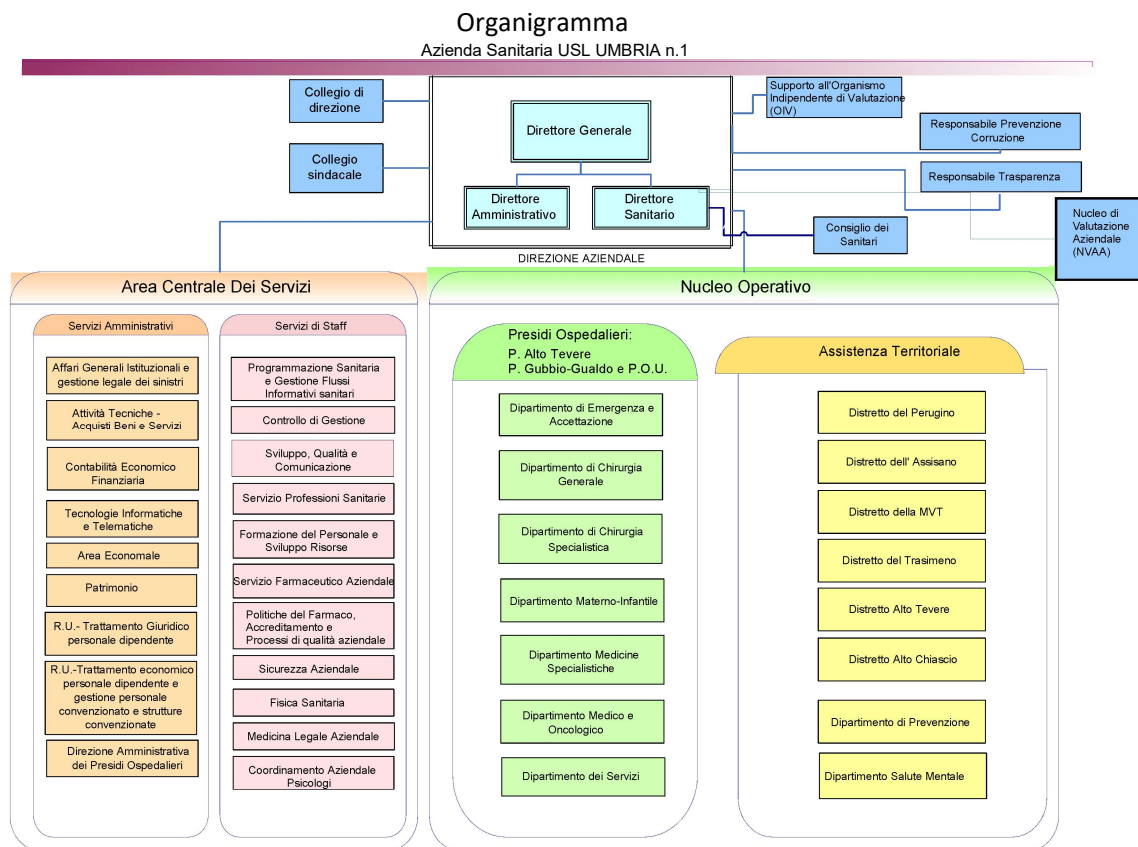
Organigramma
Azienda Sanitaria USL UMBRIA n.1

Collegio di direzione

Collegio sindacale

Direttore Generale

Direttore Amministrativo

Direttore Sanitario

DIREZIONE AZIENDALE

Supporto all'Organismo Indipendente di Valutazione (OIV)

Responsabile Prevenzione Corruzione

Responsabile Trasparenza

Nucleo di Valutazione Aziendale (NVAA)

Consiglio dei Sanitari

Area Centrale Dei Servizi

Servizi Amministrativi

Affari Generali Istituzionali e gestione legale dei sinistri

Attività Tecniche - Acquisti Beni e Servizi

Contabilità Economico Finanziaria

Tecnologie Informatiche e Telematiche

Area Economale

Patrimonio

R.U.- Trattamento Giuridico personale dipendente

R.U.-Trattamento economico personale dipendente e gestione personale convenzionato e strutture convenzionate

Direzione Amministrativa dei Presidi Ospedalieri

Servizi di Staff

Programmazione Sanitaria e Gestione Flussi Informativi sanitari

Controllo di Gestione

Sviluppo, Qualità e Comunicazione

Servizio Professioni Sanitarie

Formazione del Personale e Sviluppo Risorse

Servizio Farmaceutico Aziendale

Politiche del Farmaco, Accreditamento e Processi di qualità aziendale

Sicurezza Aziendale

Fisica Sanitaria

Medicina Legale Aziendale

Coordinamento Aziendale Psicologi

Nucleo Operativo

Presidi Ospedalieri:
P. Alto Tevere
P. Gubbio-Gualdo e P.O.U.

Dipartimento di Emergenza e Accettazione

Dipartimento di Chirurgia Generale

Dipartimento di Chirurgia Specialistica

Dipartimento Materno-Infantile

Dipartimento Medicine Specialistiche

Dipartimento Medico e Oncologico

Dipartimento dei Servizi

Assistenza Territoriale

Distretto del Perugino

Distretto dell' Assisano

Distretto della MVT

Distretto del Trasimeno

Distretto Alto Tevere

Distretto Alto Chiascio

Dipartimento di Prevenzione

Dipartimento Salute Mentale